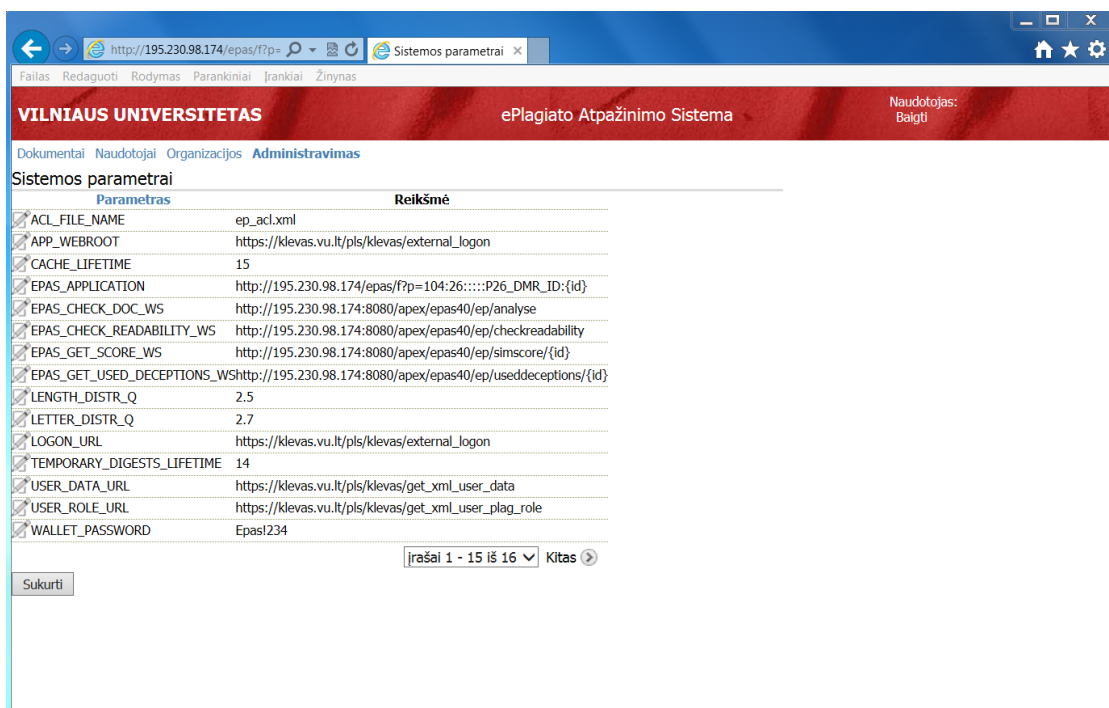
http://195.230.98.174/epas/f?p=
Sistemos parametrai ×

Failas Redaguoti Rodymas Parankiniai Įrankiai Žinynas

VILNIAUS UNIVERSITETAS
ePlagiato Atpažinimo Sistema
Naudotojas:
Baigti

Dokumentai Naudotojai Organizacijos Administravimas

Sistemos parametrai

| Parametras | Reikšmė |
|---|---|
| ACL_FILE_NAME | ep_acl.xml |
| APP_WEBROOT | https://klevas.vu.lt/pls/klevas/external_logon |
| CACHE_LIFETIME | 15 |
| EPAS_APPLICATION | http://195.230.98.174/epas/f?p=104:26:::::P26_DMR_ID:{id} |
| EPAS_CHECK_DOC_WS | http://195.230.98.174:8080/apex/epas40/ep/analyse |
| EPAS_CHECK_READABILITY_WS | http://195.230.98.174:8080/apex/epas40/ep/checkreadability |
| EPAS_GET_SCORE_WS | http://195.230.98.174:8080/apex/epas40/ep/simscore/{id} |
| EPAS_GET_USED_DECEPTIONS_WS | http://195.230.98.174:8080/apex/epas40/ep/useddeceptions/{id} |
| LENGTH_DISTR_Q | 2.5 |
| LETTER_DISTR_Q | 2.7 |
| LOGON_URL | https://klevas.vu.lt/pls/klevas/external_logon |
| TEMPORARY_DIGESTS_LIFETIME | 14 |
| USER_DATA_URL | https://klevas.vu.lt/pls/klevas/get_xml_user_data |
| USER_ROLE_URL | https://klevas.vu.lt/pls/klevas/get_xml_user_plag_role |
| WALLET_PASSWORD | Epas!234 |

įrašai 1 - 15 iš 16 Kitas

Sukurti